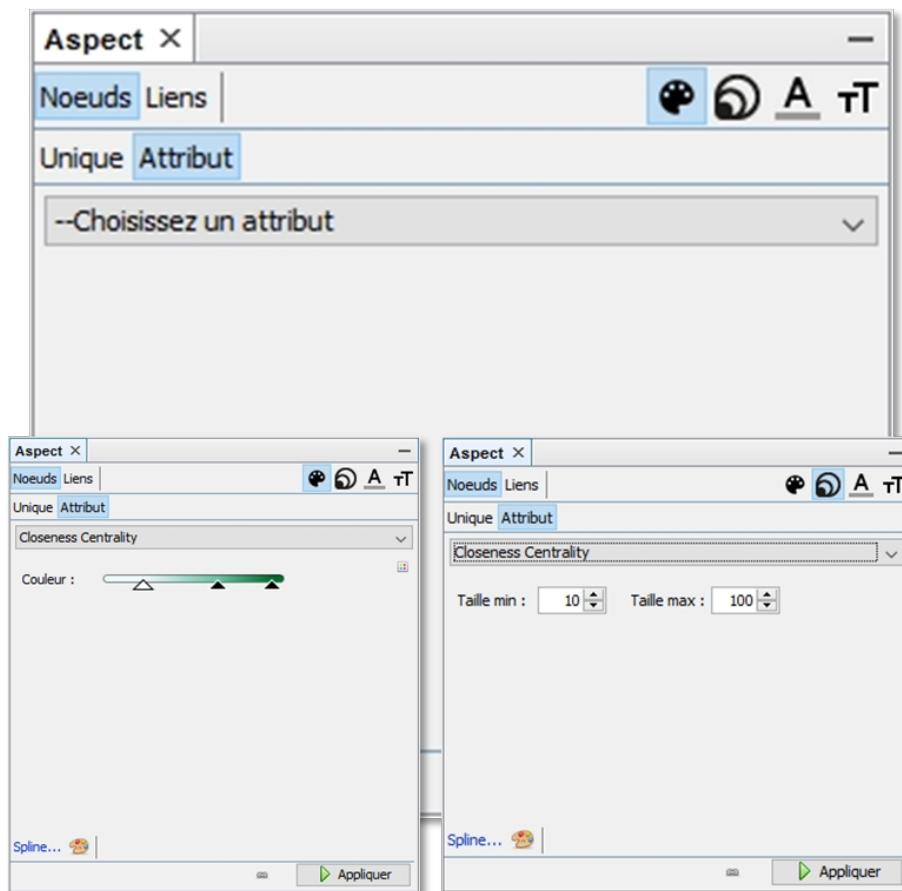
Aspect ×

Noeuds Liens

A тT

Unique Attribut

--Choisissez un attribut

Aspect ×

Noeuds Liens

A тT

Unique Attribut

Closeness Centrality

Couleur :

Spline...

Appliquer

Aspect ×

Noeuds Liens

A тT

Unique Attribut

Closeness Centrality

Taille min : 10 Taille max : 100

Spline...

Appliquer